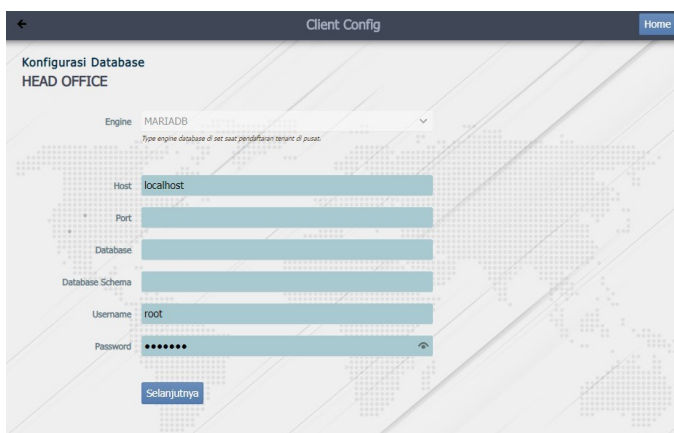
←
Client Config
Home

Konfigurasi Database
HEAD OFFICE

Engine MARIADB
Type engine database di set saat pendaftaran tenant di pusat.

Host localhost
Port
Database
Database Schema
Username root
Password •••••••

Selanjutnya